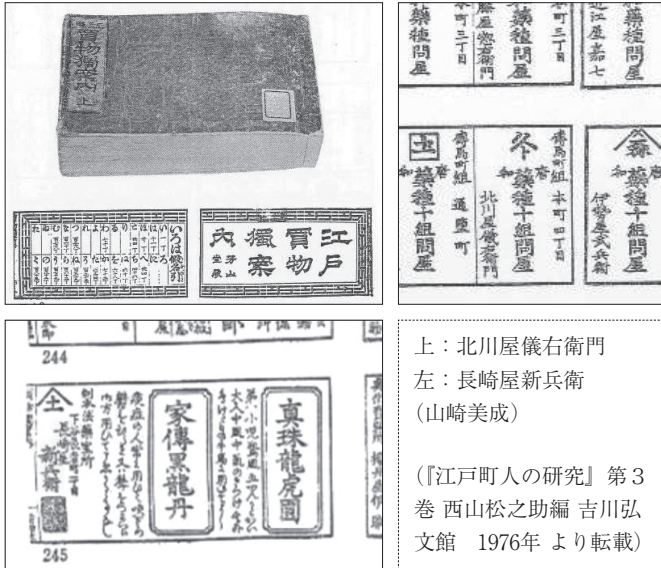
江戸買物独案内 上

いろは總目録

江戸
買物
獨案
内
山青堂
秀

本町三丁目
藥種問屋

本町三丁目
藤屋惣右衛門
藥種問屋

近江屋嘉七
藥種問屋

冬
本町四丁目
北川屋儀右衛門
藥種十組問屋

通塩町
藥種十組問屋

伊勢屋弐兵衛
藥種十組問屋

244

真珠龍虎圓

家傳黒龍丹

本家
長崎屋
新兵衛

245

上：北川屋儀右衛門
左：長崎屋新兵衛
（山崎美成）

（『江戸町人の研究』第３巻 西山松之助編 吉川弘文館　1976年 より転載）